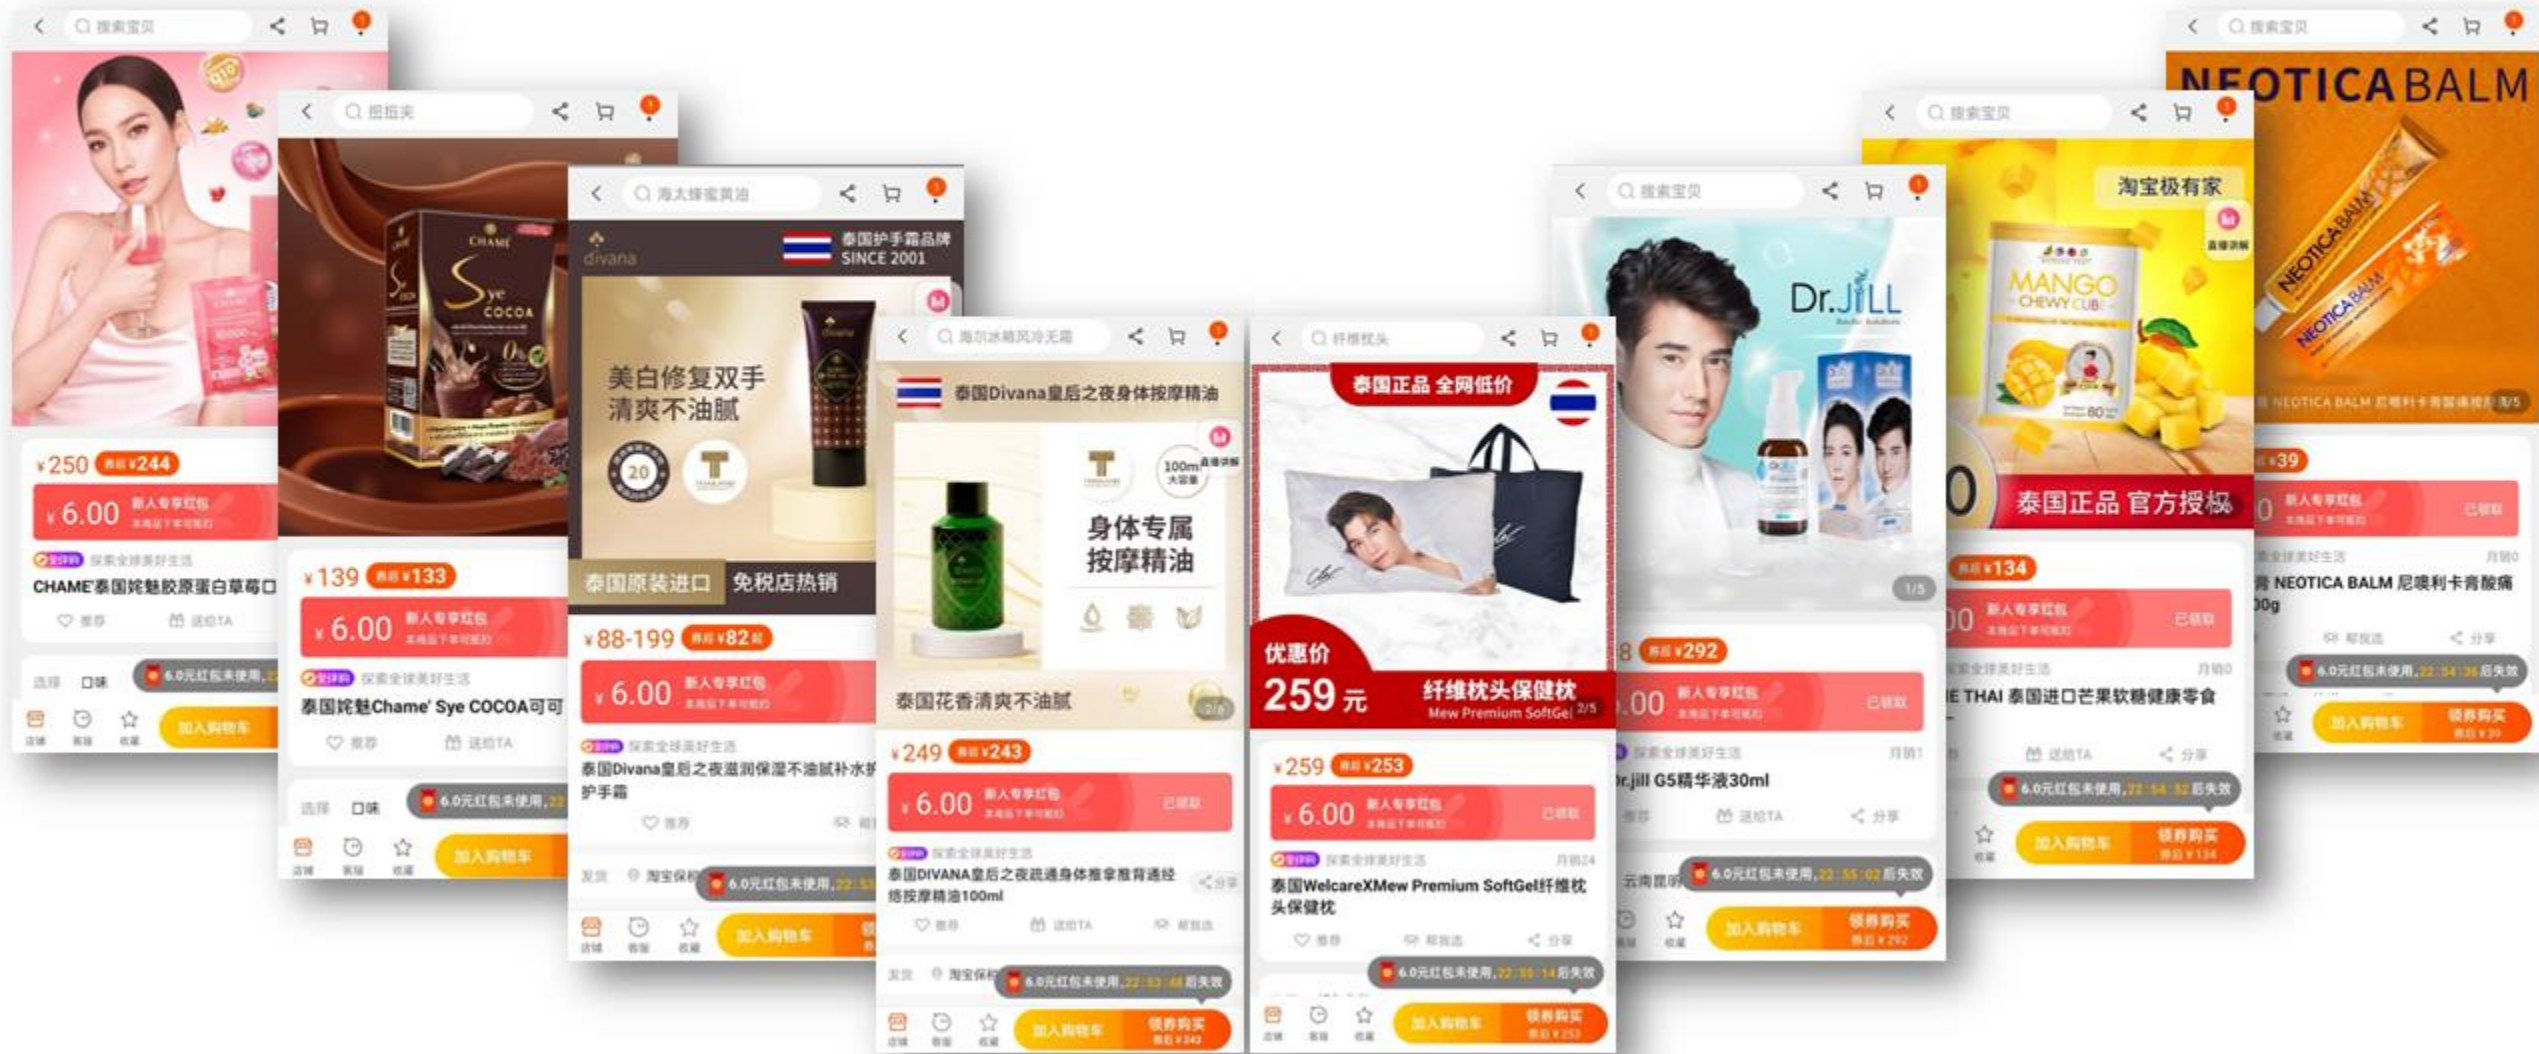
搜索宝贝

¥250 券后¥244
¥6.00 新人专享红包
CHAME'泰国蛇魅胶原蛋白草莓口
推荐 送给TA
选择 口味
6.0元红包未使用
加入购物车

捂指夹

CHAME
Sye COCOA
¥139 券后¥133
¥6.00 新人专享红包
泰国蛇魅Chame' Sye COCOA可可
推荐 送给TA
选择 口味
6.0元红包未使用
加入购物车

海太蜂蜜黄油
divana
泰国护手霜品牌 SINCE 2001
美白修复双手
清爽不油腻
泰国原装进口 免税店热销
¥88-199 券后¥82起
¥6.00 新人专享红包
泰国Divana皇后之夜滋润保湿不油腻补水护手霜
推荐
发货 淘宝保税
6.0元红包未使用
加入购物车

海尔冰箱风冷无霜
泰国Divana皇后之夜身体按摩精油
100ml 大容量
身体专属
按摩精油
泰国花香清爽不油腻
¥249 券后¥243
¥6.00 新人专享红包 已领取
泰国DIVANA皇后之夜疏通身体推拿推背通经络按摩精油100ml
推荐 送给TA 帮我选
发货 淘宝保税
6.0元红包未使用, 22:53:48后失效
加入购物车 领券购买 券后¥243

纤维枕头
泰国正品 全网低价
优惠价
259元
纤维枕头保健枕
Mew Premium SoftGel 2/5
¥259 券后¥253
¥6.00 新人专享红包 已领取
泰国WelcareXMew Premium SoftGel纤维枕头保健枕
月销24
推荐 帮我选 分享
6.0元红包未使用, 22:53:14后失效
加入购物车 领券购买 券后¥253

搜索宝贝
Dr.JiLL
1/5
券后¥292
.00 新人专享红包 已领取
Dr.jill G5精华液30ml
月销1
推荐 送给TA 分享
云南昆明
6.0元红包未使用, 22:55:02后失效
加入购物车 领券购买 券后¥292

搜索宝贝
淘宝极有家
MANGO CHEWY CUBE
泰国正品 官方授权
券后¥134
00 新人专享红包 已领取
E THAI 泰国进口芒果软糖健康零食
月销0
送给TA 分享
6.0元红包未使用, 22:54:52后失效
加入购物车 领券购买 券后¥134

搜索宝贝
NEOTICA BALM
NEOTICA BALM 尼噢利卡青酸痛 5/5
¥39
新人专享红包 已领取
月销0
NEOTICA BALM 尼噢利卡青酸痛
0g
帮我选 分享
6.0元红包未使用, 22:54:36后失效
加入购物车 领券购买 券后¥39